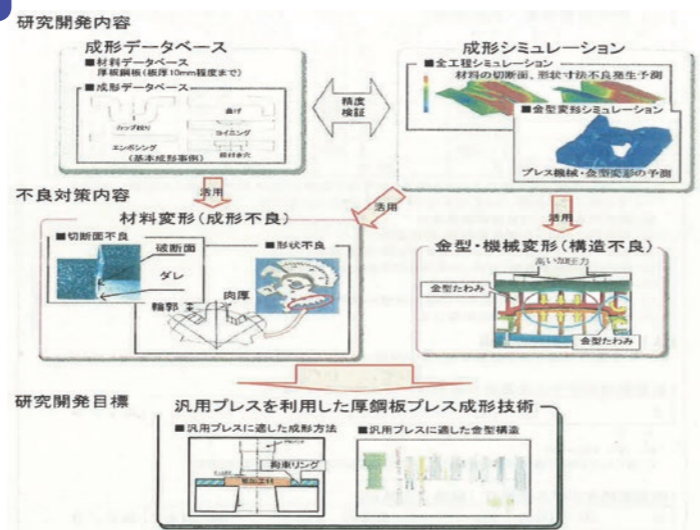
研究開発内容

成形データベース

■材料データベース
厚板鋼板（板厚10mm程度まで）

■成形データベース
曲げ
カップ絞り
コイニング
エンボシング
段付き穴
（基本成形事例）

精度検証

成形シミュレーション

■全工程シミュレーション
材料の切断面、形状寸法不良発生予測

■金型変形シミュレーション
プレス機械・金型変形の予測

不良対策内容

活用

活用

活用

材料変形（成形不良）

■切断面不良
破断面
ダレ
輪郭
■形状不良
肉厚

金型・機械変形（構造不良）
高い加圧力
金型たわみ
金型たわみ

研究開発目標

汎用プレスを利用した厚鋼板プレス成形技術

■汎用プレスに適した成形方法
拘束リング
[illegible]

■汎用プレスに適した金型構造